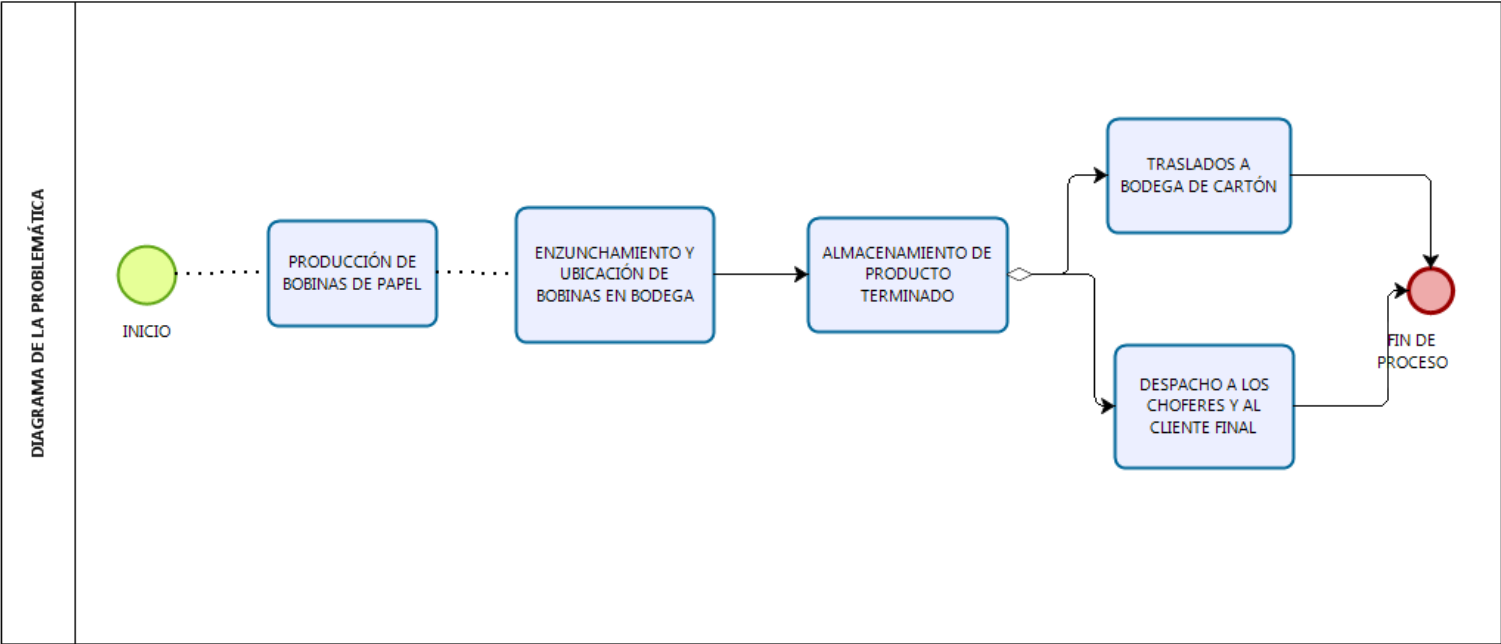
DIAGRAMA DE LA PROBLEMÁTICA

INICIO

PRODUCCIÓN DE BOBINAS DE PAPEL

ENZUNCHAMIENTO Y UBICACIÓN DE BOBINAS EN BODEGA

ALMACENAMIENTO DE PRODUCTO TERMINADO

TRASLADOS A BODEGA DE CARTÓN

DESPACHO A LOS CHOFERES Y AL CLIENTE FINAL

FIN DE PROCESO